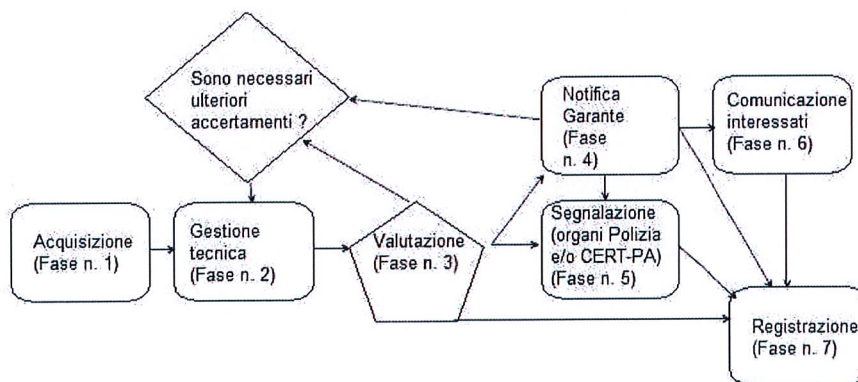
Sono necessari ulteriori accertamenti ?

Notifica Garante (Fase n. 4)

Comunicazione interessati (Fase n. 6)

Acquisizione (Fase n. 1)

Gestione tecnica (Fase n. 2)

Valutazione (Fase n. 3)

Segnalazione (organi Polizia e/o CERT-PA) (Fase n. 5)

Registrazione (Fase n. 7)